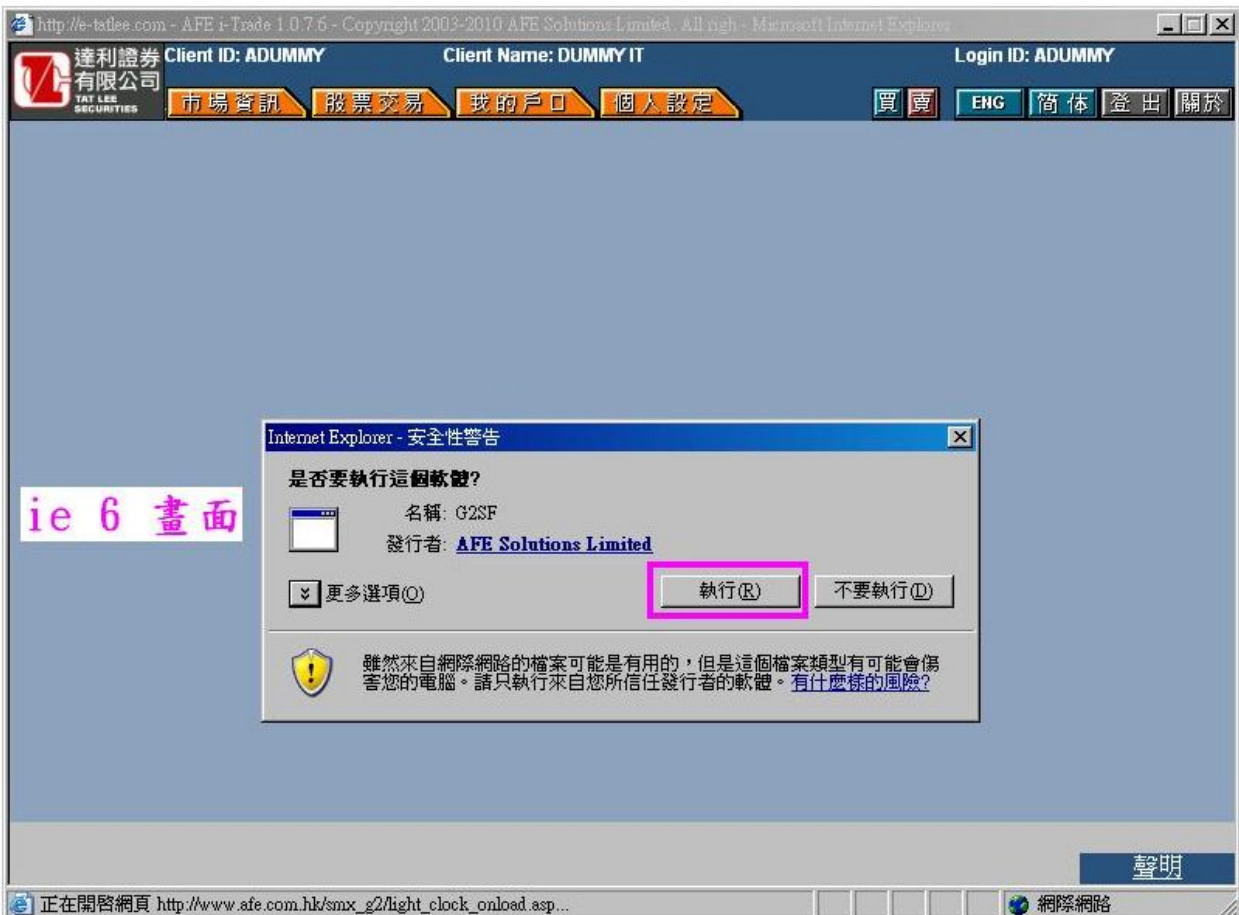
http://e-tatlee.com - AFE i-Trade 1.0.7.6 - Copyright 2003-2010 AFE Solutions Limited. All righ - Microsoft Internet Explorer

達利證券有限公司 TAT LEE SECURITIES

Client ID: ADUMMY

Client Name: DUMMY IT

Login ID: ADUMMY

市場資訊 股票交易 我的戶口 個人設定

買 賣

ENG 简体 登出 關於

ie 6 畫面

Internet Explorer - 安全性警告

是否要執行這個軟體?

名稱: G2SF

發行者: AFE Solutions Limited

更多選項(O)

執行(R)

不要執行(D)

雖然來自網際網路的檔案可能是有用的，但是這個檔案類型有可能會傷害您的電腦。請只執行來自您所信任發行者的軟體。有什麼樣的風險?

聲明

正在開啟網頁 http://www.afe.com.hk/smx_g2/light_clock_onload.asp...

網際網路